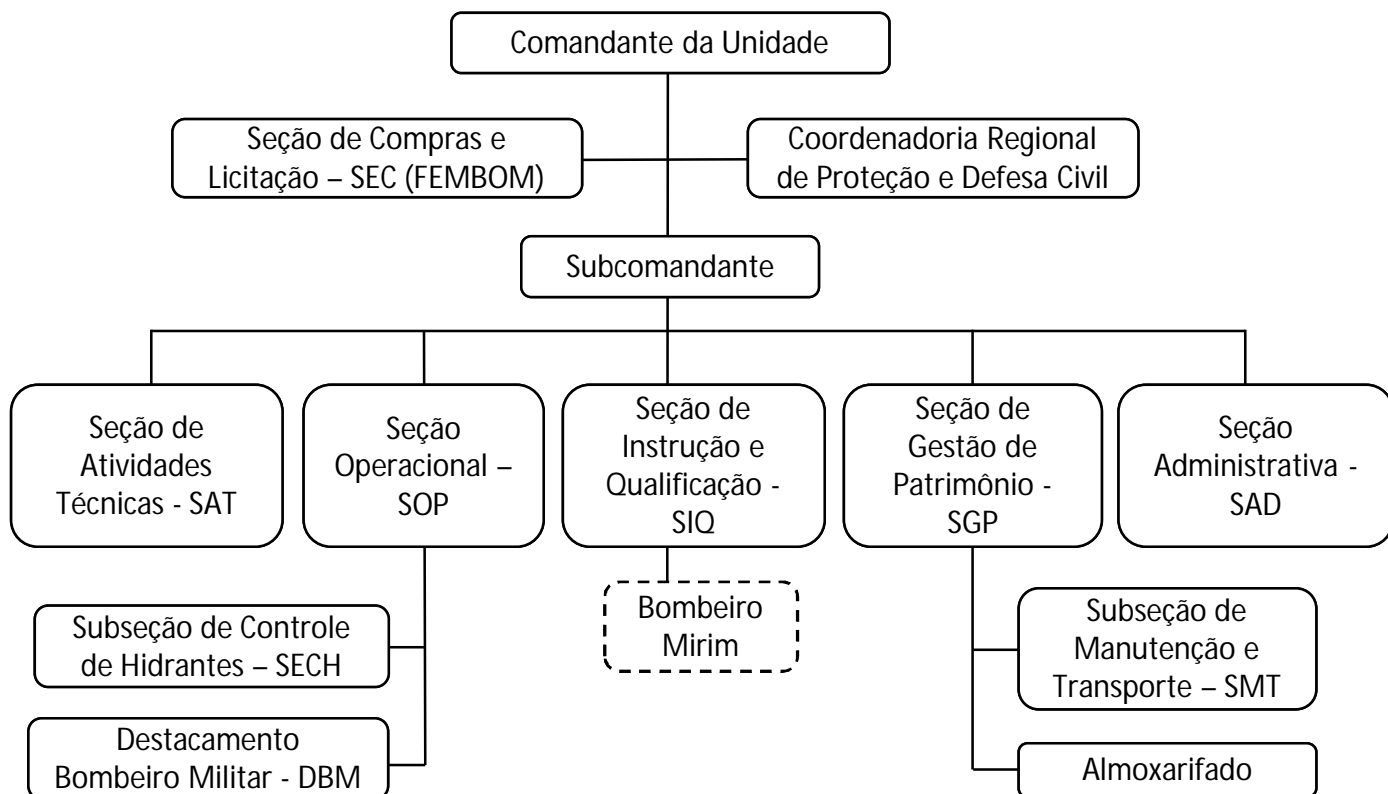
Comandante da Unidade

Seção de Compras e Licitação – SEC (FEMBOM)

Coordenadoria Regional de Proteção e Defesa Civil

Subcomandante

Seção de Atividades Técnicas - SAT

Seção Operacional – SOP

Seção de Instrução e Qualificação - SIQ

Seção de Gestão de Patrimônio - SGP

Seção Administrativa - SAD

Subseção de Controle de Hidrantes – SECH

Destacamento Bombeiro Militar - DBM

Bombeiro Mirim

Subseção de Manutenção e Transporte – SMT

Almoxarifado